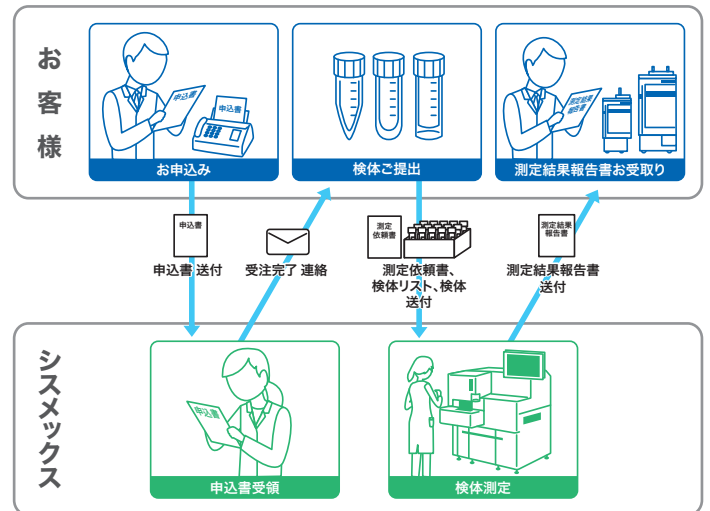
お客様

申込書

申込書

お申込み

検体ご提出

測定結果報告書

測定結果報告書お受取り

申込書

申込書 送付

受注完了 連絡

測定依頼書

測定依頼書、検体リスト、検体送付

測定結果報告書

測定結果報告書送付

シスメックス

申込書

申込書受領

検体測定